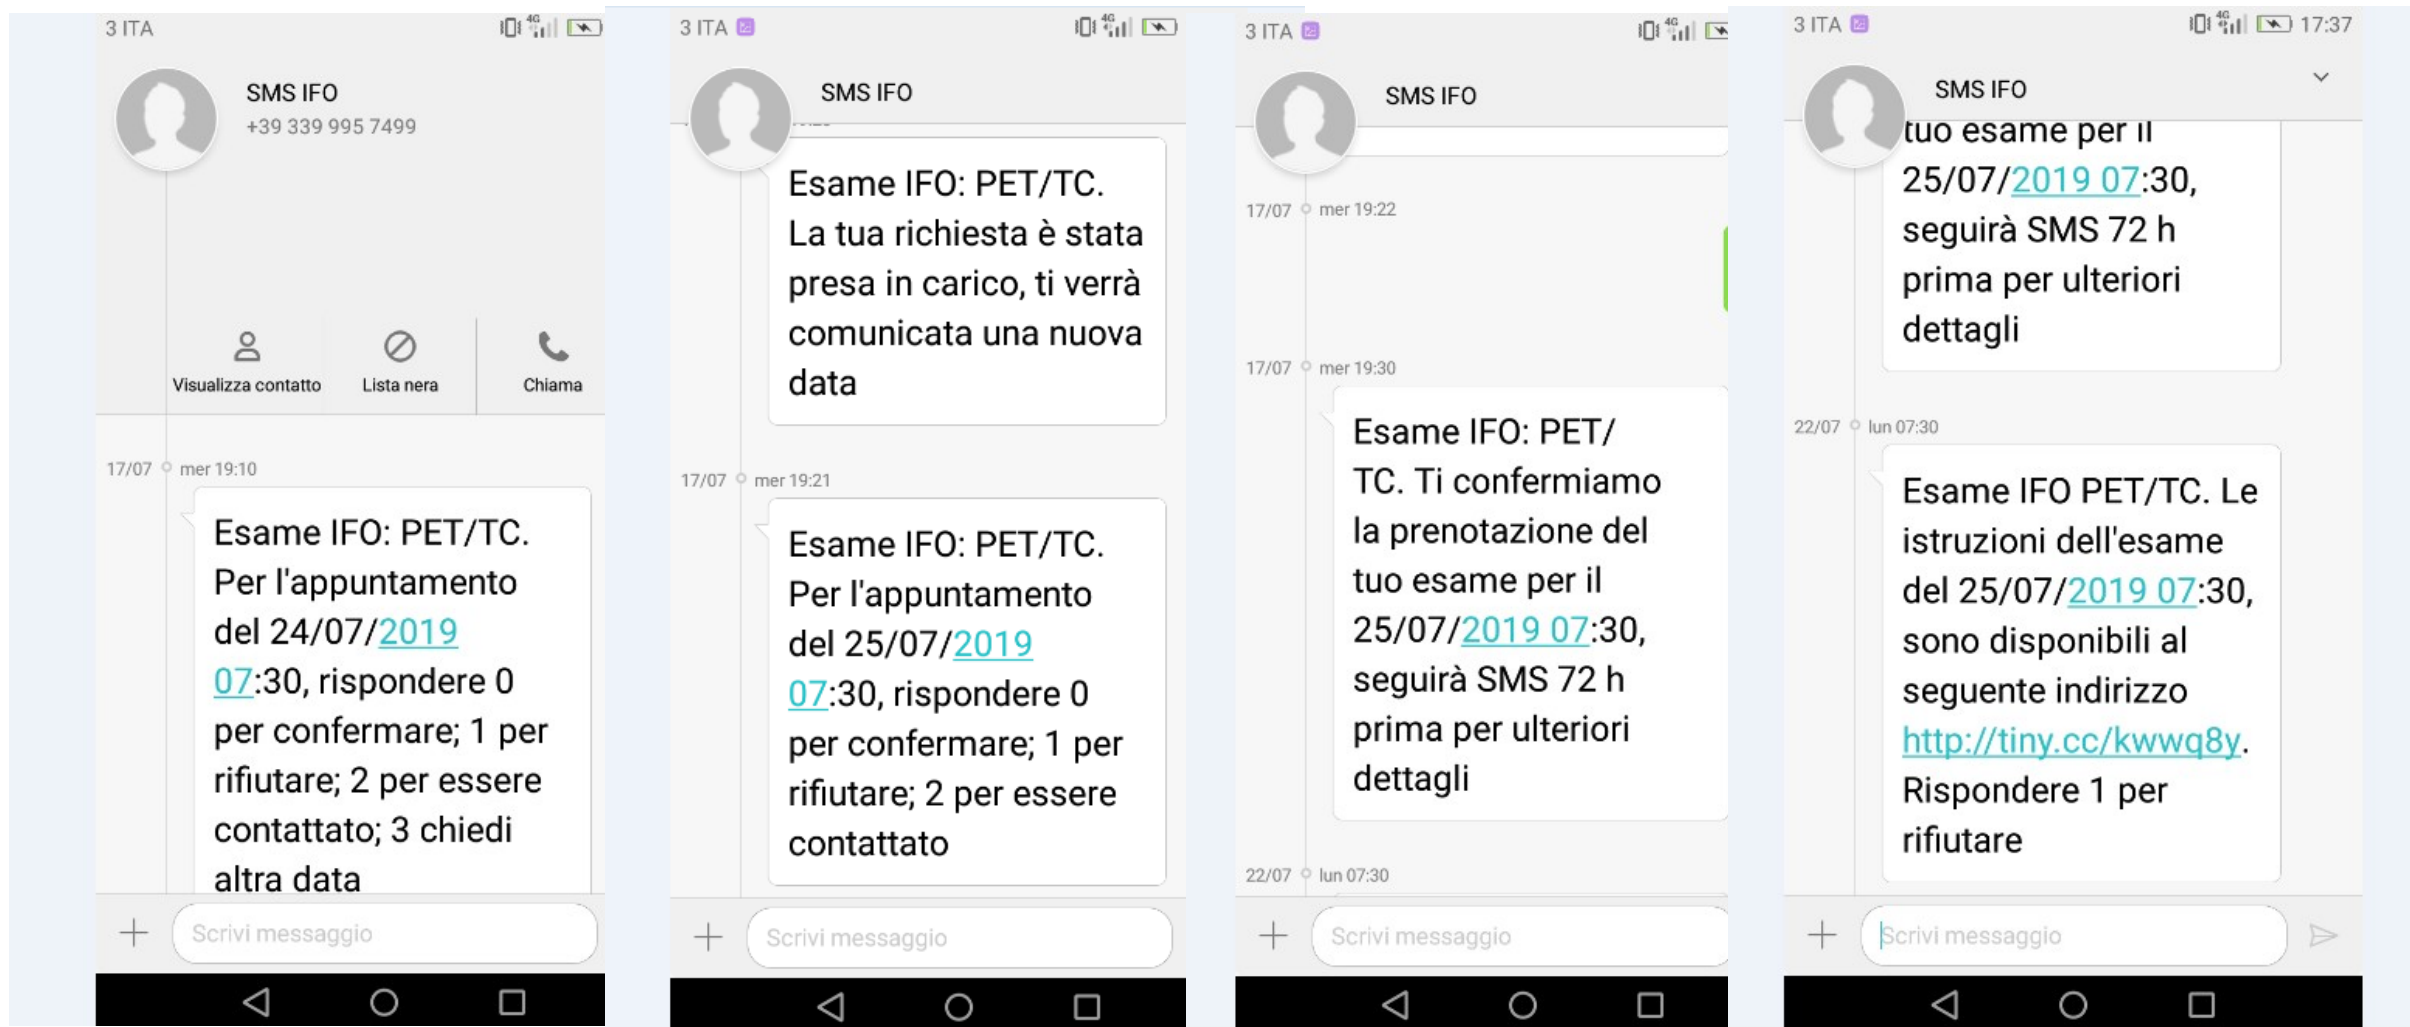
3 ITA

SMS IFO
+39 339 995 7499

Visualizza contatto
Lista nera
Chiama

17/07 mer 19:10

Esame IFO: PET/TC. Per l'appuntamento del 24/07/2019 07:30, rispondere 0 per confermare; 1 per rifiutare; 2 per essere contattato; 3 chiedi altra data

Scrivi messaggio

3 ITA

SMS IFO

Esame IFO: PET/TC. La tua richiesta è stata presa in carico, ti verrà comunicata una nuova data

17/07 mer 19:21

Esame IFO: PET/TC. Per l'appuntamento del 25/07/2019 07:30, rispondere 0 per confermare; 1 per rifiutare; 2 per essere contattato

Scrivi messaggio

3 ITA

SMS IFO

17/07 mer 19:22

17/07 mer 19:30

Esame IFO: PET/TC. Ti confermiamo la prenotazione del tuo esame per il 25/07/2019 07:30, seguirà SMS 72 h prima per ulteriori dettagli

22/07 lun 07:30

Scrivi messaggio

3 ITA 17:37

SMS IFO

tuo esame per il 25/07/2019 07:30, seguirà SMS 72 h prima per ulteriori dettagli

22/07 lun 07:30

Esame IFO PET/TC. Le istruzioni dell'esame del 25/07/2019 07:30, sono disponibili al seguente indirizzo http://tiny.cc/kwwq8y. Rispondere 1 per rifiutare

Scrivi messaggio